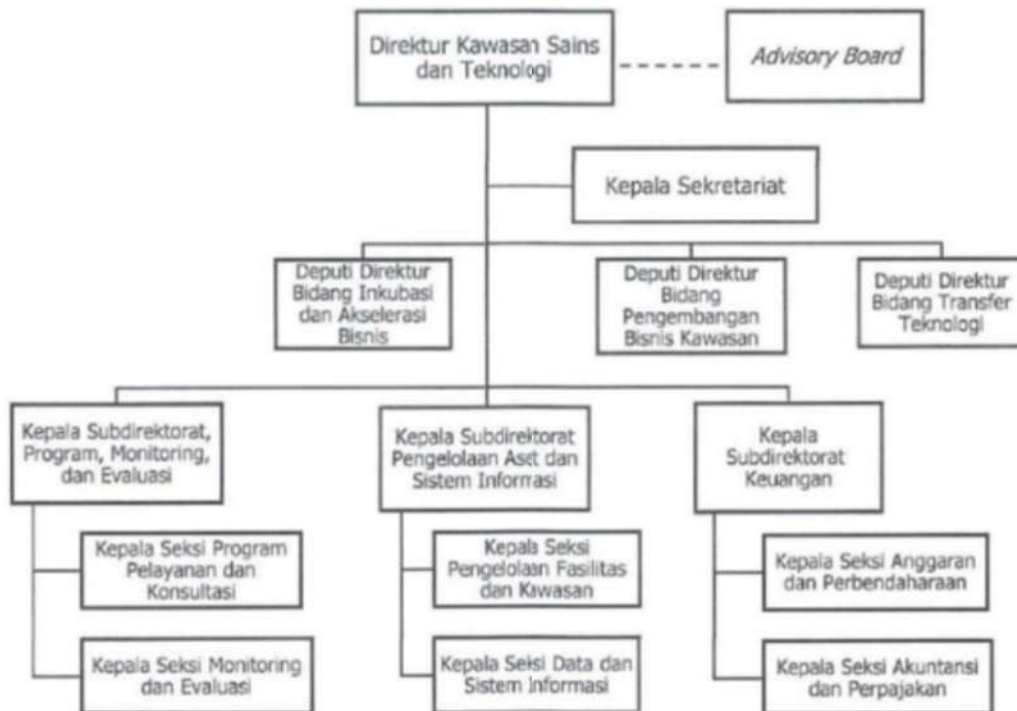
Direktur Kawasan Sains dan Teknologi

Advisory Board

Kepala Sekretariat

Deputi Direktur Bidang Inkubasi dan Akselerasi Bisnis

Deputi Direktur Bidang Pengembangan Bisnis Kawasan

Deputi Direktur Bidang Transfer Teknologi

Kepala Subdirektorat, Program, Monitoring, dan Evaluasi

Kepala Seksi Program Pelayanan dan Konsultasi

Kepala Seksi Monitoring dan Evaluasi

Kepala Subdirektorat Pengelolaan Aset dan Sistem Informasi

Kepala Seksi Pengelolaan Fasilitas dan Kawasan

Kepala Seisi Data dan Sistem Informasi

Kepala Subdirektorat Keuangan

Kepala Seksi Anggaran dan Perbendaharaan

Kepala Seksi Akuntansi dan Perpajakan